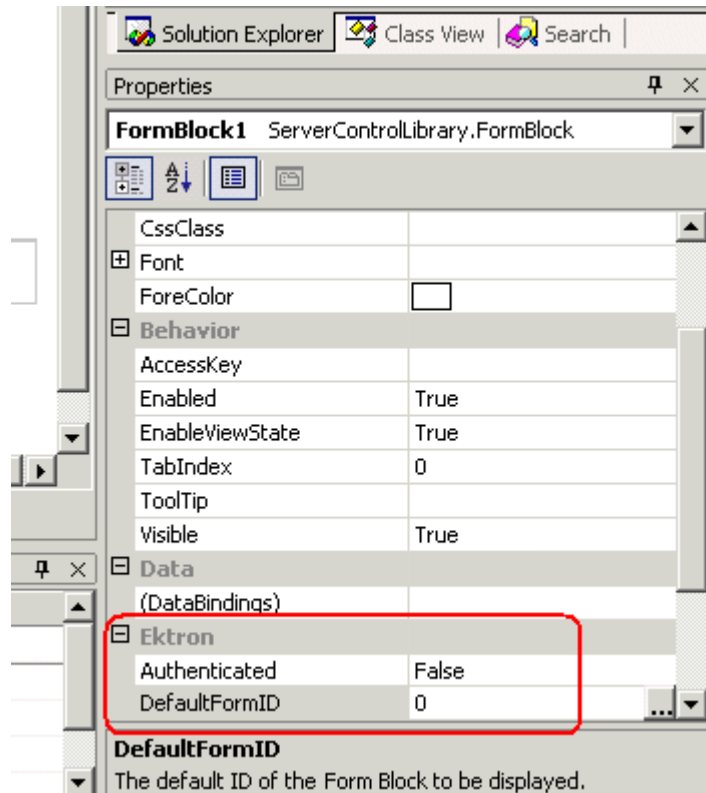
Solution Explorer | Class View | Search

Properties

**FormBlock1** ServerControlLibrary.FormBlock

| | |
|---|---|
| CssClass | |
| ⊞ Font | |
| ForeColor | |
| ⊟ **Behavior** | |
| AccessKey | |
| Enabled | True |
| EnableViewState | True |
| TabIndex | 0 |
| ToolTip | |
| Visible | True |
| ⊟ **Data** | |
| (DataBindings) | |
| ⊟ **Ektron** | |
| Authenticated | False |
| DefaultFormID | 0 |

**DefaultFormID**

The default ID of the Form Block to be displayed.